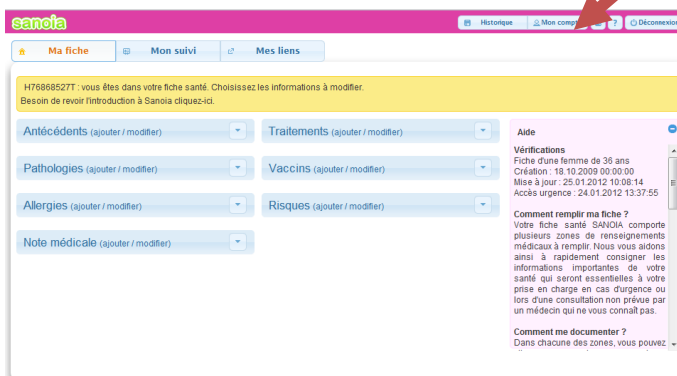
sanoia

Historique | Mon compt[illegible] | ? | Déconnexion

Ma fiche | Mon suivi | Mes liens

H76868527T : vous êtes dans votre fiche santé. Choisissez les informations à modifier.
Besoin de revoir l'introduction à Sanoia cliquez-ici.

Antécédents (ajouter / modifier)

Traitements (ajouter / modifier)

Pathologies (ajouter / modifier)

Vaccins (ajouter / modifier)

Allergies (ajouter / modifier)

Risques (ajouter / modifier)

Note médicale (ajouter / modifier)

Aide

Vérifications
Fiche d'une femme de 36 ans
Création : 18.10.2009 00:00:00
Mise à jour : 25.01.2012 10:08:14
Accès urgence : 24.01.2012 13:37:55

Comment remplir ma fiche ?
Votre fiche santé SANOIA comporte plusieurs zones de renseignements médicaux à remplir. Nous vous aidons ainsi à rapidement consigner les informations importantes de votre santé qui seront essentielles à votre prise en charge en cas d'urgence ou lors d'une consultation non prévue par un médecin qui ne vous connaît pas.

Comment me documenter ?
Dans chacune des zones, vous pouvez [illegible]